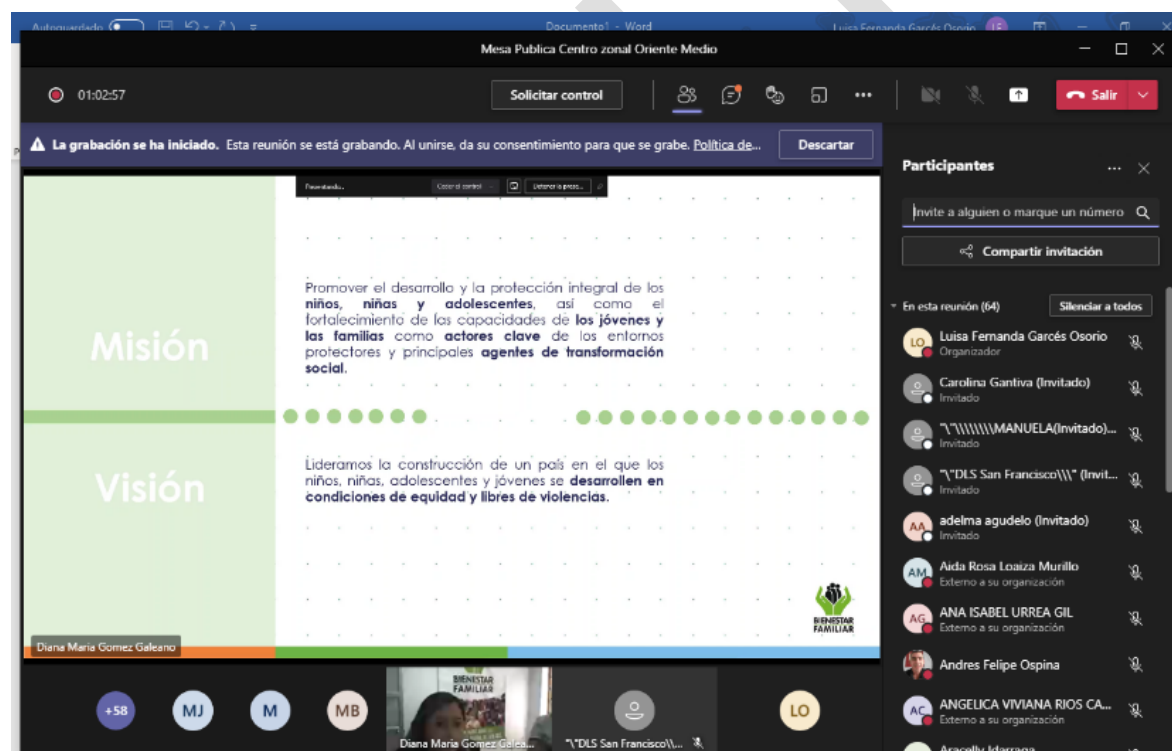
Autoguardado Documento1 - Word Luisa Fernanda Garcés Osorio LF

Mesa Publica Centro zonal Oriente Medio

01:02:57

Solicitar control

Salir

La grabación se ha iniciado. Esta reunión se está grabando. Al unirse, da su consentimiento para que se grabe. Política de...

Descartar

Presentando... Ceder el control Detener la pres...

Misión

Promover el desarrollo y la protección integral de los **niños, niñas y adolescentes**, así como el fortalecimiento de las capacidades de **los jóvenes y las familias** como **actores clave** de los entornos protectores y principales **agentes de transformación social**.

Visión

Lideramos la construcción de un país en el que los niños, niñas, adolescentes y jóvenes se **desarrollen en condiciones de equidad y libres de violencias**.

BIENESTAR FAMILIAR

Diana Maria Gomez Galeano

Participantes

Invite a alguien o marque un número

Compartir invitación

En esta reunión (64)

Silenciar a todos

LO Luisa Fernanda Garcés Osorio
Organizador

Carolina Gantiva (Invitado)
Invitado

"\"\\\\\\\\MANUELA(Invitado)...
Invitado

"\"DLS San Francisco\\\" (Invit...
Invitado

AA adelma agudelo (Invitado)
Invitado

AM Aida Rosa Loaiza Murillo
Externo a su organización

AG ANA ISABEL URREA GIL
Externo a su organización

Andres Felipe Ospina

AC ANGELICA VIVIANA RIOS CA...
Externo a su organización

Aracelly Idarraga

+58 MJ M MB

BIENESTAR FAMILIAR

Diana Maria Gomez Galea...

"\"DLS San Francisco\\...

LO